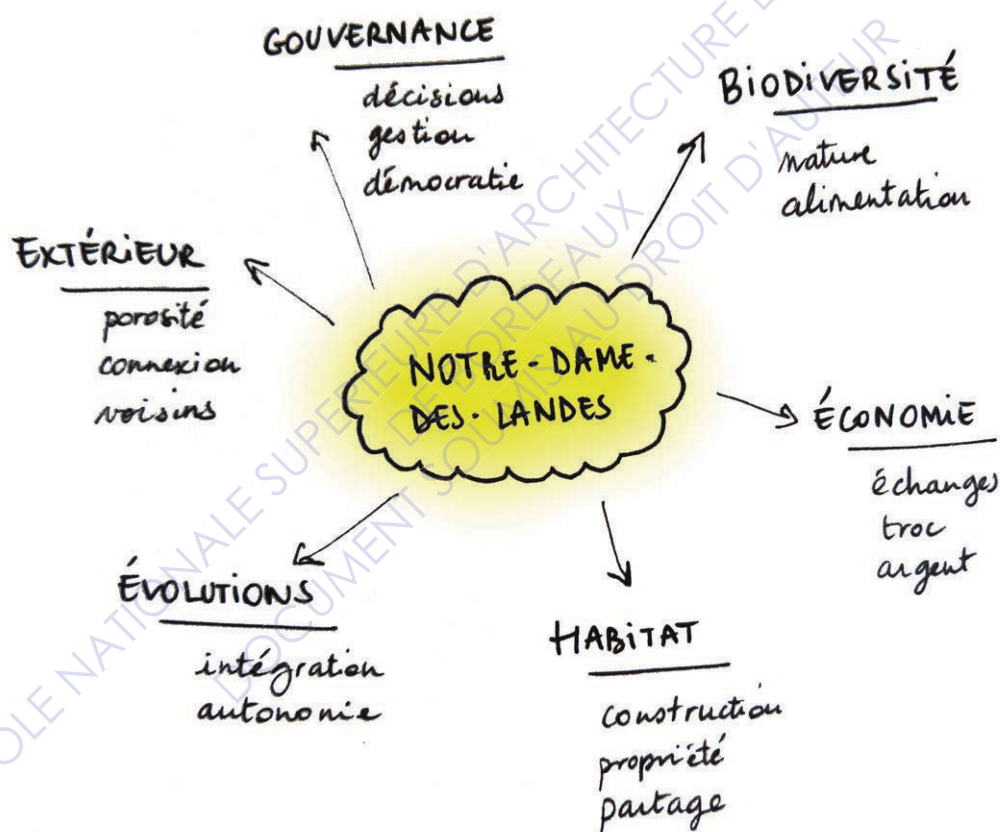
NOTRE-DAME-DES-LANDES

GOUVERNANCE

décisions
gestion
démocratie

BIODIVERSITÉ

nature
alimentation

EXTÉRIEUR

porosité
connexion
voisins

ÉCONOMIE

échanges
troc
argent

ÉVOLUTIONS

intégration
autonomie

HABITAT

construction
propriété
partage

ÉCOLE NATIONALE SUPÉRIEURE D'ARCHITECTURE DE BORDEAUX
DOCUMENT SOUMIS AU DROIT D'AUTEUR